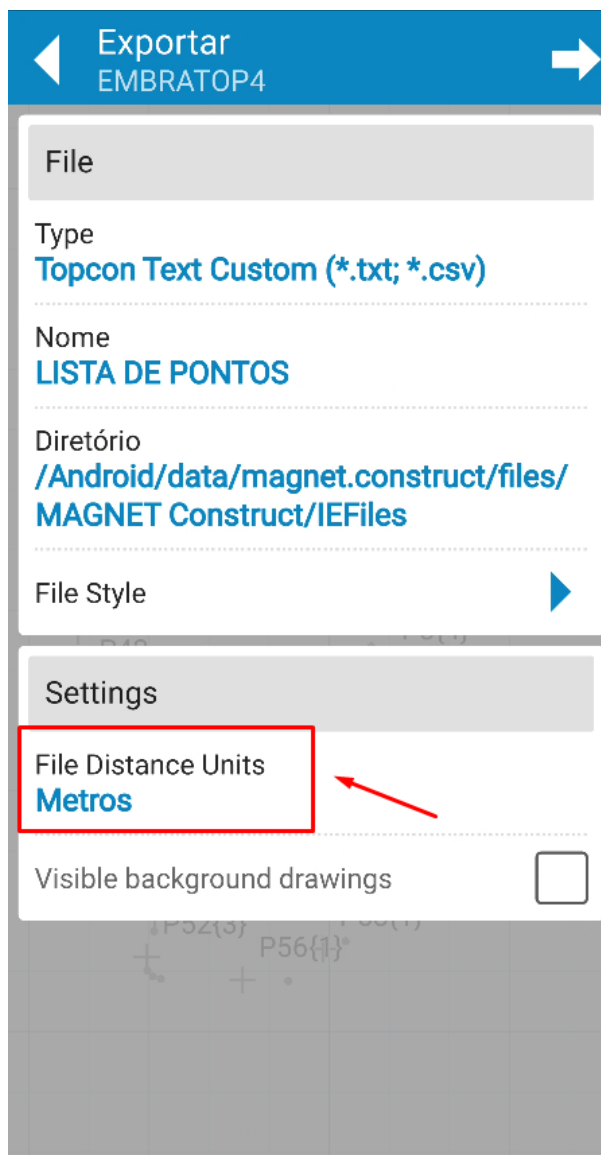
Exportar
EMBRATOP4

File

Type
Topcon Text Custom (*.txt; *.csv)

Nome
LISTA DE PONTOS

Diretório
/Android/data/magnet.construct/files/MAGNET Construct/IEFiles

File Style

Settings

File Distance Units
Metros

Visible background drawings

P52{3}
P56{1}